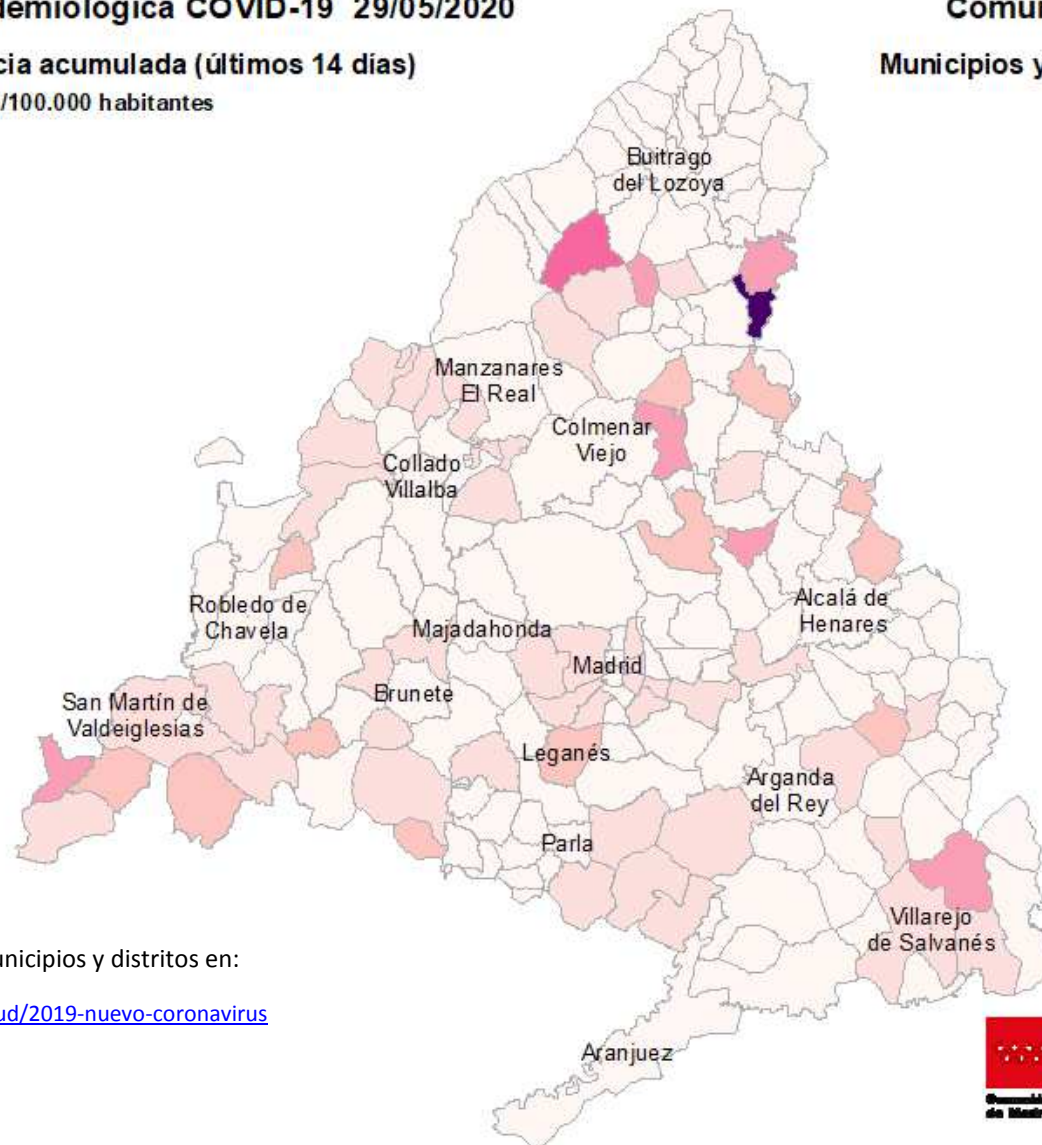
demiológica COVID-19 29/05/2020

Comu

cia acumulada (últimos 14 días)

/100.000 habitantes

Municipios y

Buitrago del Lozoya

Manzanares El Real

Colmenar Viejo

Collado Villalba

Robledo de Chavela

Majadahonda

Alcalá de Henares

Madrid

San Martín de Valdeiglesias

Brunete

Leganés

Arganda del Rey

Parla

Villarejo de Salvanés

Aranjuez

unicipios y distritos en:

ud/2019-nuevo-coronavirus